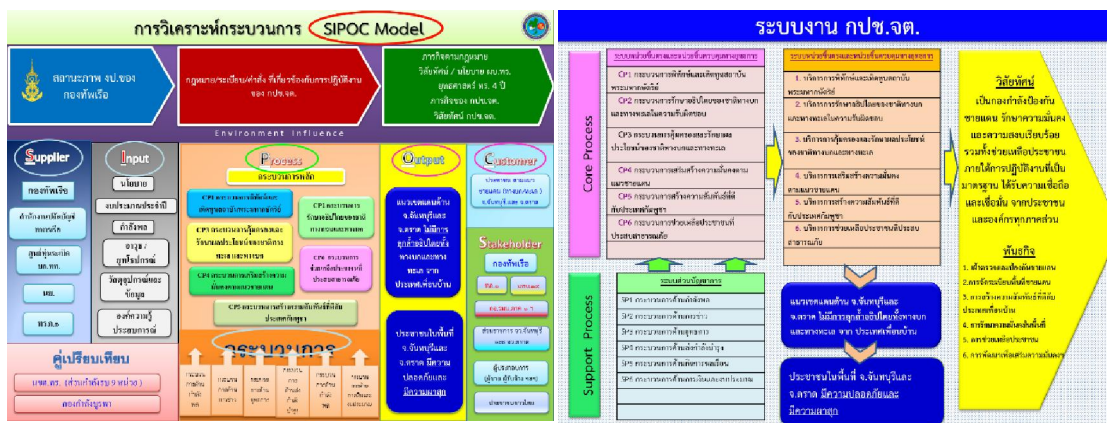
การวิเคราะห์กระบวนการ SIPOC Model

สถานะภาพ จบ.ของ กองทัพเรือ

กฎหมาย/ระเบียบ/คำสั่ง ที่เกี่ยวข้องกับการปฏิบัติงาน ของ กปช.จต.

ภารกิจตามกฎหมาย วิสัยทัศน์ / นโยบาย ผบ.ทร. ยุทธศาสตร์ ทร. 4 ปี ภารกิจของ กปช.จต. วิสัยทัศน์ กปช.จต.

Environment Influence

Supplier

Input

Process

Output

Customer

กองทัพเรือ

นโยบาย

กระบวนการหลัก

แนวชายแดนด้าน จ.จันทบุรีและ จ.ตราด ไม่มีการรุกล้ำอธิปไตยจากพวกนอกเขตทะเล จาก ประเทศเพื่อนบ้าน

ประชาชนในพื้นที่ จ.จันทบุรีและ จ.ตราด มีความปลอดภัยและมีความผาสุก

Stakeholder

กองทัพเรือ

กระบวนการ

คู่เปรียบเทียบ

กองทัพบก

ระบบงาน กปช.จต.

Core Process

Support Process

CP1 กระบวนการพิทักษ์และเชิดชูสถาบันพระมหากษัตริย์

CP2 กระบวนการรักษาอธิปไตยของชาติทางบกและทางทะเลในความรับผิดชอบ

CP3 กระบวนการคุ้มครองและรักษาผลประโยชน์ของชาติทางทะเลและทางบก

CP4 กระบวนการเสริมสร้างความมั่นคงตามแนวชายแดน

CP5 กระบวนการสร้างความสัมพันธ์ที่ดีกับประเทศเพื่อนบ้าน

CP6 กระบวนการช่วยเหลือประชาชนที่ประสบสาธารณภัย

1. บริหารการพิทักษ์และเชิดชูสถาบันพระมหากษัตริย์

2. บริหารการรักษาอธิปไตยของชาติทางบกและทางทะเลในความรับผิดชอบ

3. บริหารการคุ้มครองและรักษาผลประโยชน์ของชาติทางทะเลและทางบก

4. บริหารการเสริมสร้างความมั่นคงตามแนวชายแดน

5. บริหารการสร้างความสัมพันธ์ที่ดีกับประเทศเพื่อนบ้าน

6. บริหารการช่วยเหลือประชาชนที่ประสบสาธารณภัย

ระบบสนับสนุน

SP1 กระบวนการด้านกำลังพล

SP2 กระบวนการด้านการข่าว

SP3 กระบวนการด้านยุทธการ

SP4 กระบวนการด้านส่งกำลังบำรุง

SP5 กระบวนการด้านกิจการพลเรือน

SP6 กระบวนการด้านงบประมาณ

แนวชายแดนด้าน จ.จันทบุรีและ จ.ตราด ไม่มีการรุกล้ำอธิปไตยทั้งทางบกและทางทะเล จาก ประเทศเพื่อนบ้าน

ประชาชนในพื้นที่ จ.จันทบุรีและ จ.ตราด มีความปลอดภัยและมีความผาสุก

วิสัยทัศน์

เป็นกองกำลังป้องกันชายแดน รักษาความมั่นคงและความสงบเรียบร้อย รวมทั้งช่วยเหลือประชาชน ภายใต้การปฏิบัติงานที่เป็นมาตรฐาน ได้รับความเชื่อถือและเชื่อมั่น จากประชาชนและองค์กรทุกภาคส่วน

พันธกิจ

1. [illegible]
2. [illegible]
3. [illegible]
4. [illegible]
5. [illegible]
6. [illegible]